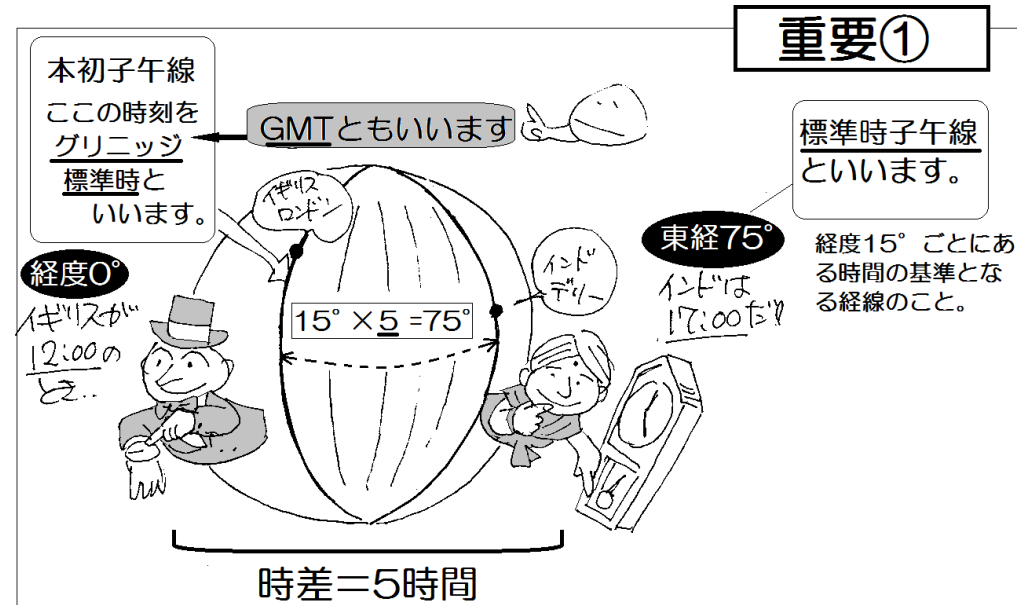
重要①

本初子午線
ここの時刻を
グリニッジ
標準時と
いいます。

GMTともいいます

標準時子午線
といいます。

イギリス
ロンドン

インド
デリー

経度0°
イギリスが
12:00の
とき..

東経75°
インドは
17:00だ!!

経度15°ごとにある時間の基準となる経線のこと。

15°×5 =75°

時差=5時間